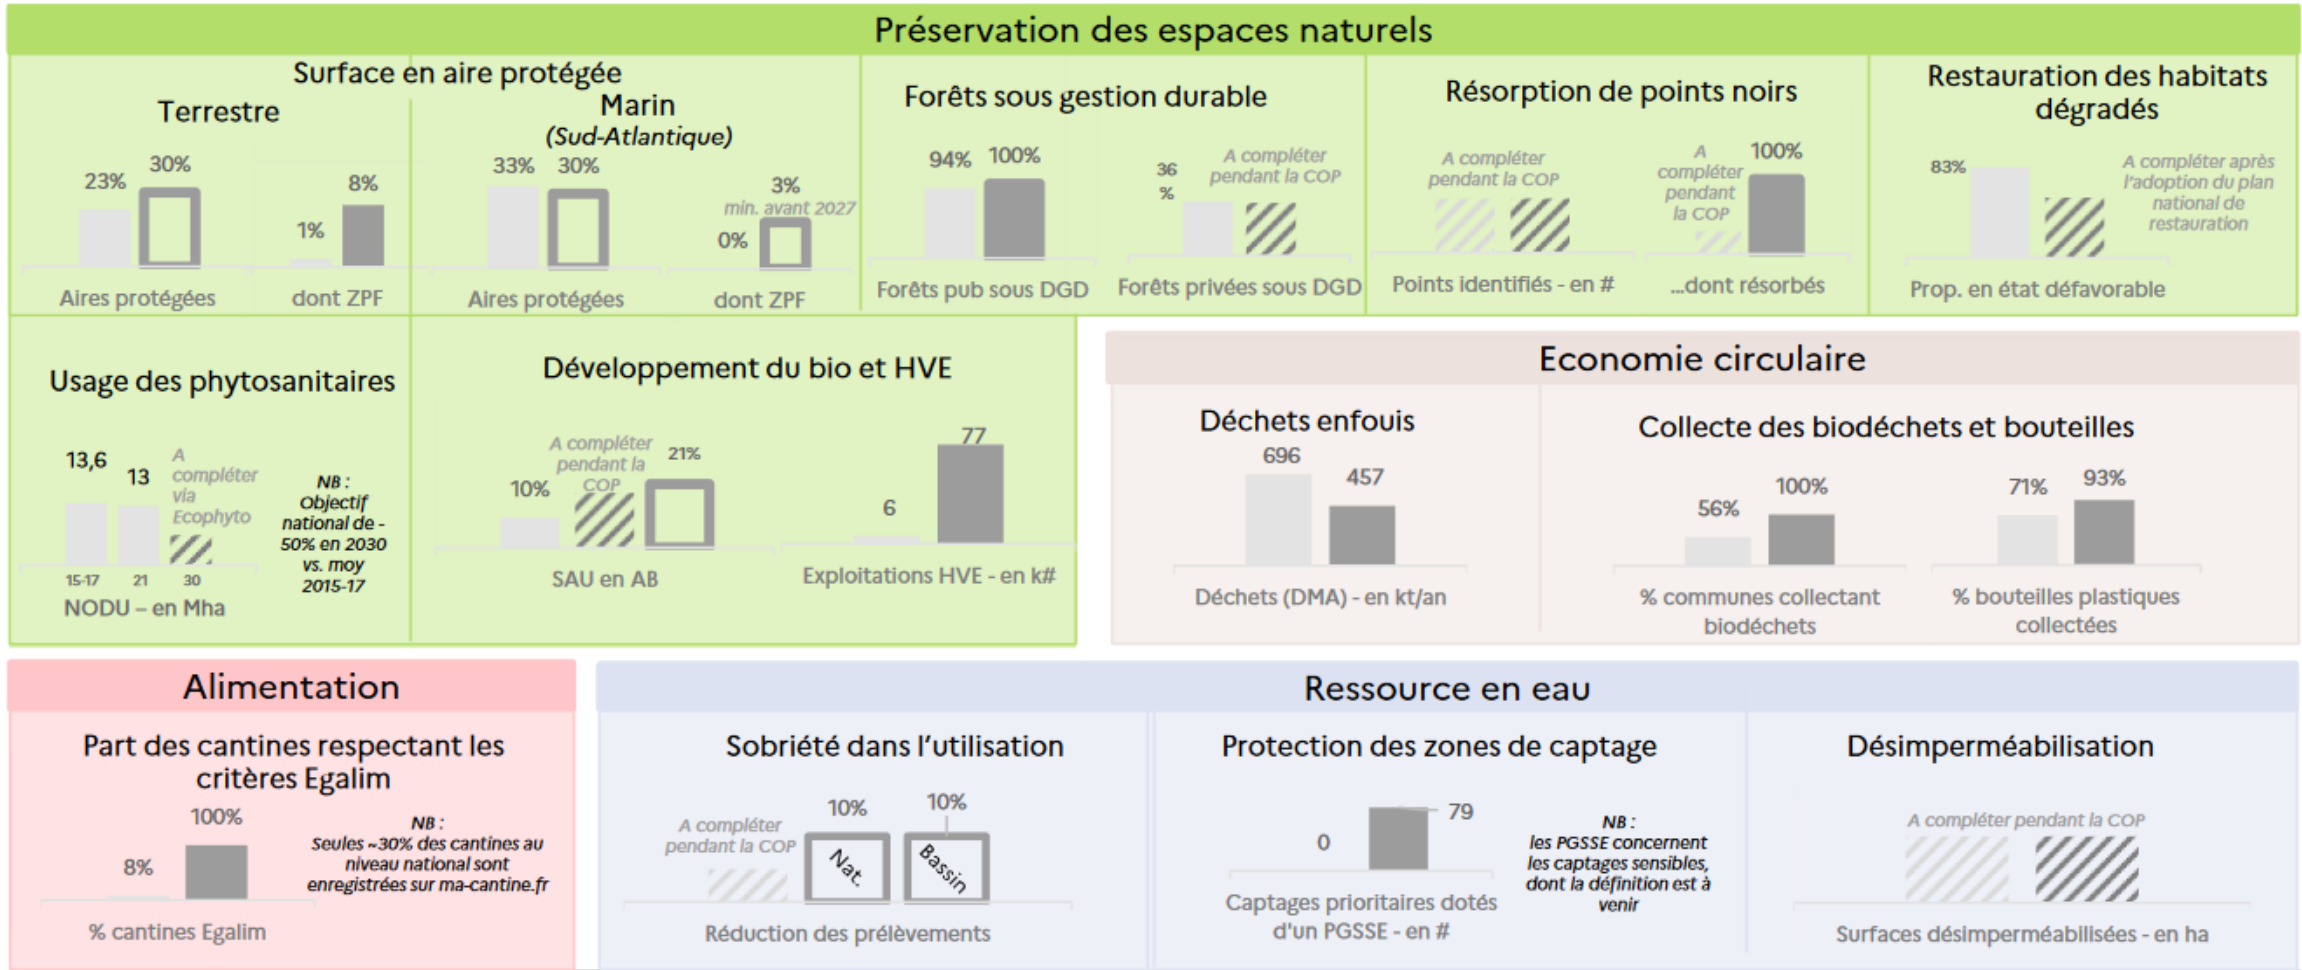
Préservation des espaces naturels

Surface en aire protégée

Terrestre

23% 30%

1% 8%

Aires protégées

dont ZPF

Marin (Sud-Atlantique)

33% 30%

3% min. avant 2027

0%

Aires protégées

dont ZPF

Forêts sous gestion durable

94% 100%

Forêts pub sous DGD

36 %

A compléter pendant la COP

Forêts privées sous DGD

Résorption de points noirs

A compléter pendant la COP

Points identifiés - en #

A compléter pendant la COP

100%

...dont résorbés

Restauration des habitats dégradés

83%

A compléter après l'adoption du plan national de restauration

Prop. en état défavorable

Usage des phytosanitaires

13,6 13

A compléter via Ecophyto

15-17 21 30

NODU – en Mha

NB : Objectif national de -50% en 2030 vs. moy 2015-17

Développement du bio et HVE

10%

A compléter pendant la COP

21%

SAU en AB

6 77

Exploitations HVE - en k#

Economie circulaire

Déchets enfouis

696 457

Déchets (DMA) - en kt/an

Collecte des biodéchets et bouteilles

56% 100%

% communes collectant biodéchets

71% 93%

% bouteilles plastiques collectées

Alimentation

Part des cantines respectant les critères Egalim

8% 100%

% cantines Egalim

NB : Seules ~30% des cantines au niveau national sont enregistrées sur ma-cantine.fr

Ressource en eau

Sobriété dans l'utilisation

A compléter pendant la COP

10% 10%

Nat. Bassin

Réduction des prélèvements

Protection des zones de captage

0 79

Captages prioritaires dotés d'un PGSSE - en #

NB : les PGSSE concernent les captages sensibles, dont la définition est à venir

Désimperméabilisation

A compléter pendant la COP

Surfaces désimperméabilisées - en ha